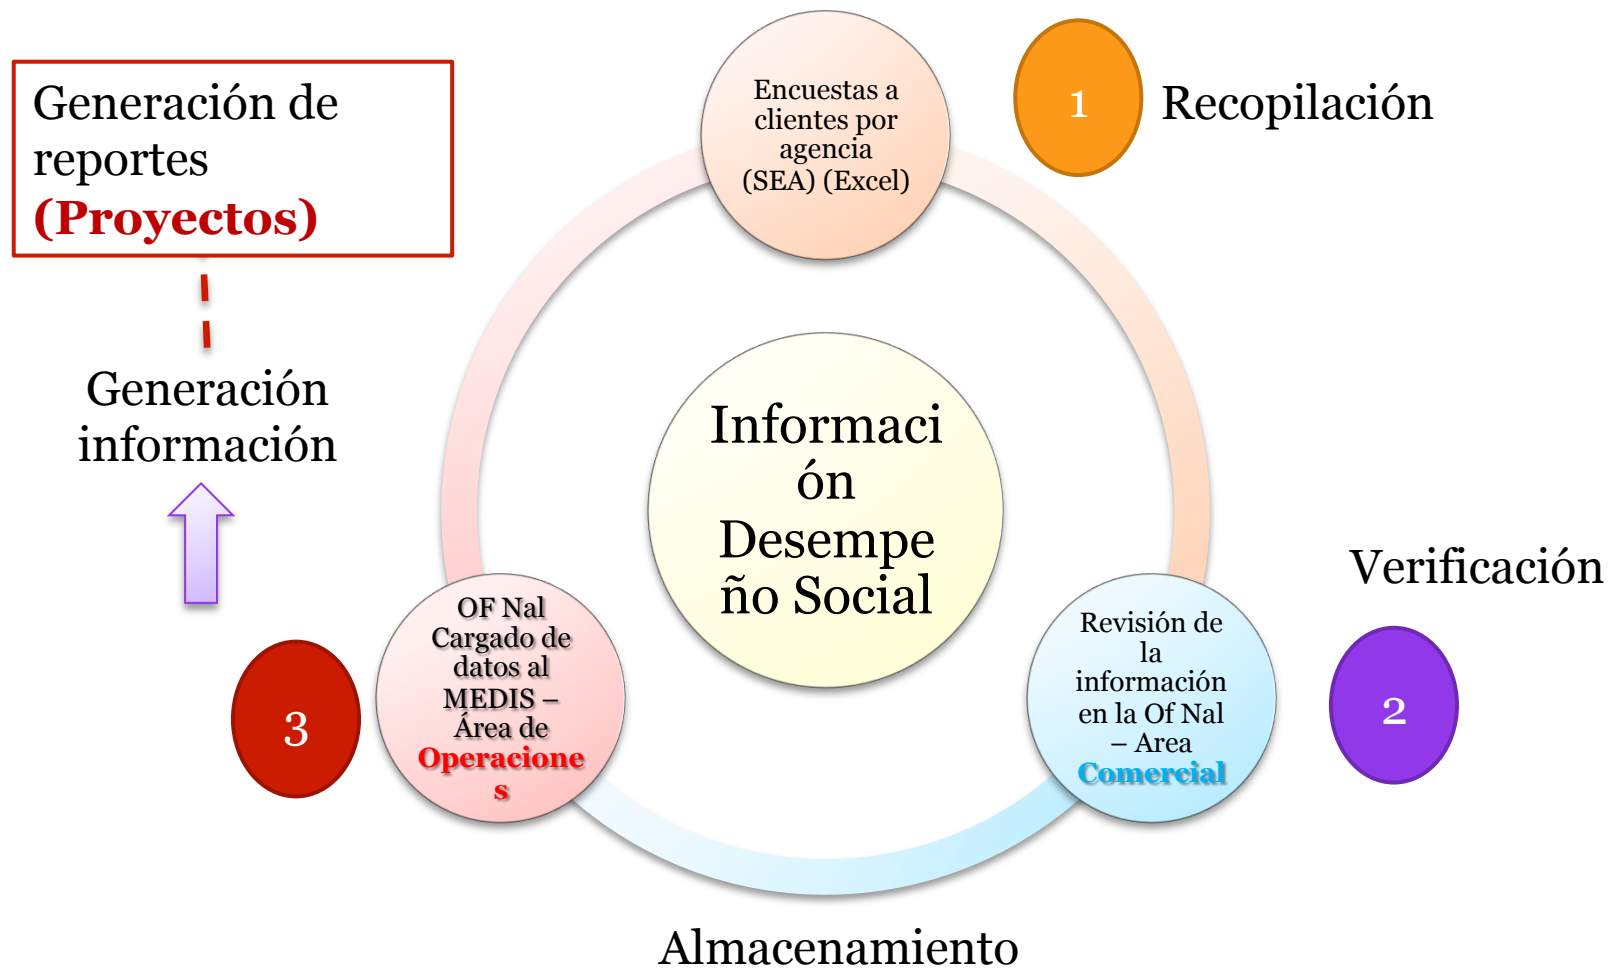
Generación de reportes (Proyectos)

Generación información

Encuestas a clientes por agencia (SEA) (Excel)

1

Recopilación

Información Desempeño Social

Verificación

OF Nal Cargado de datos al MEDIS – Área de Operaciones

3

Revisión de la información en la Of Nal – Area Comercial

2

Almacenamiento